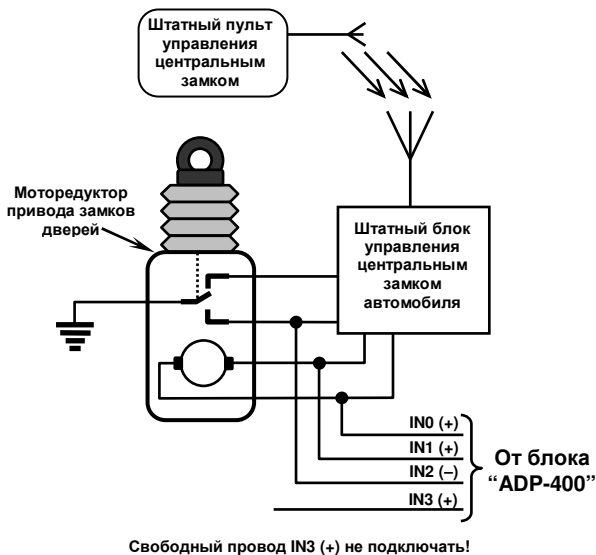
Штатный пульт управления центральным замком

Моторедуктор привода замков дверей

Штатный блок управления центральным замком автомобиля

IN0 (+)

IN1 (+)

IN2 (–)

IN3 (+)

От блока "ADP-400"

Свободный провод IN3 (+) не подключать!